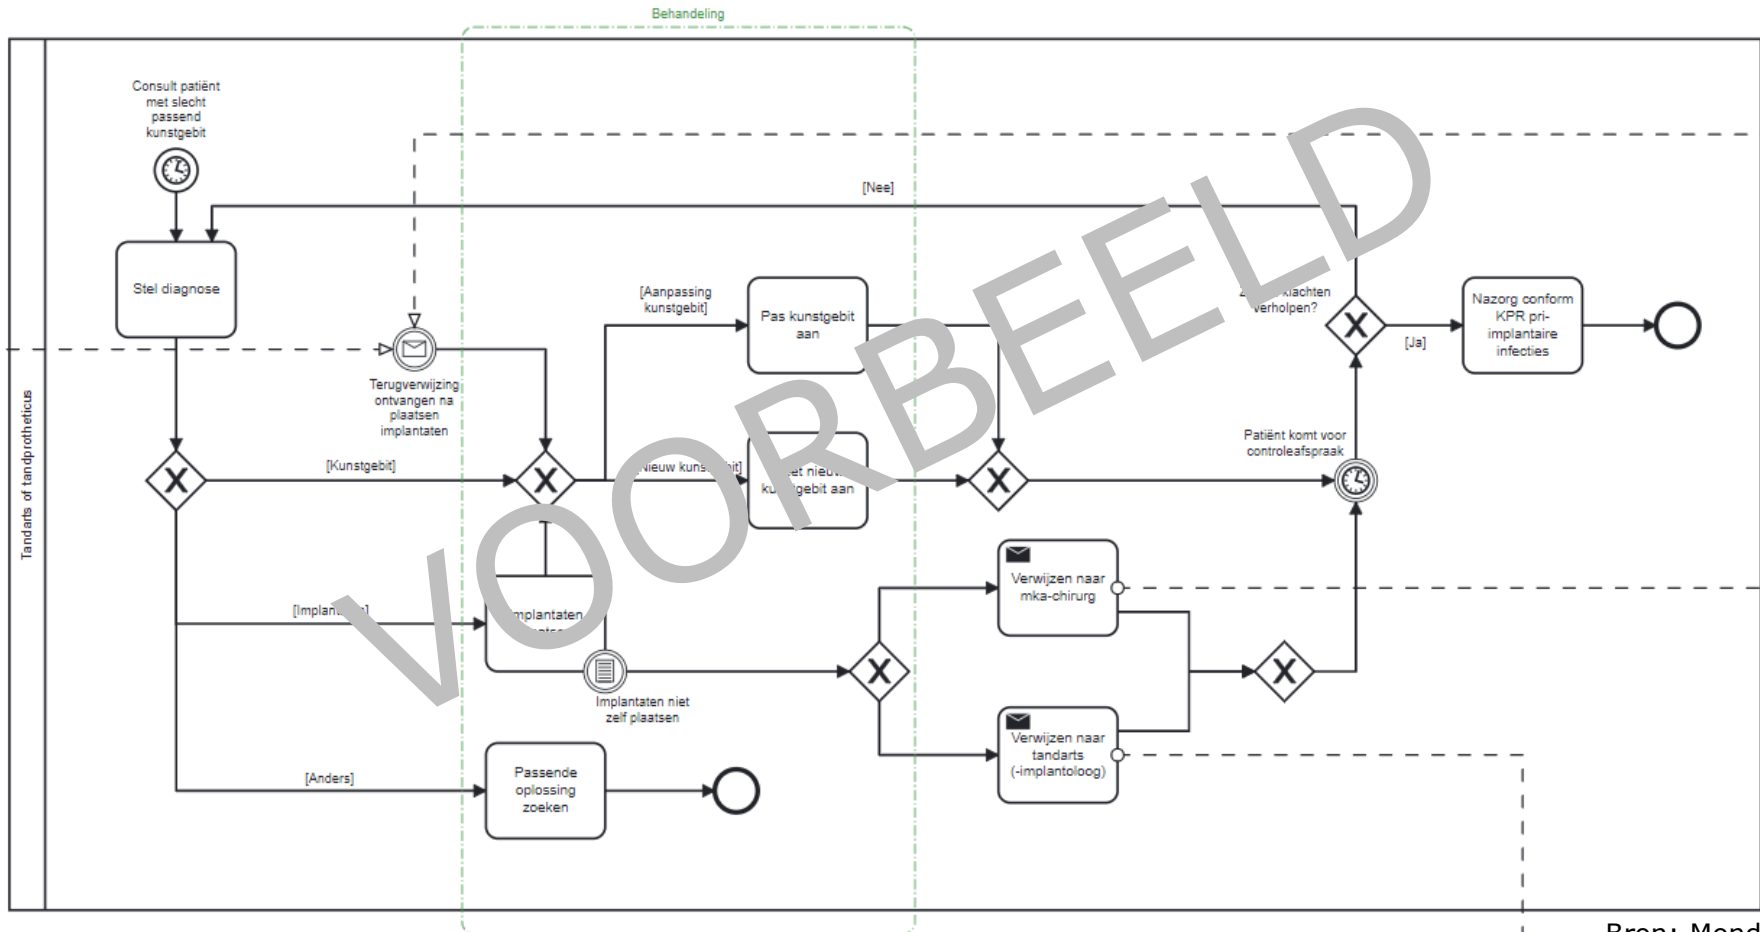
Behandeling

Tandarts of tandprotheticus

Consult patiënt met slecht passend kunstgebit

[Nee]

Stel diagnose

Terugverwijzing ontvangen na plaatsen implantaten

[Aanpassing kunstgebit]

Pas kunstgebit aan

Z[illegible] klachten verholpen?

[Ja]

Nazorg conform KPR pri-implantaire infecties

VOORBEELD

[Kunstgebit]

[Nieuw kuns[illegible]bit]

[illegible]et nieuw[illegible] ku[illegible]gebit aan

Patiënt komt voor controleafspraak

[Implan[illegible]]

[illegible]mplantaten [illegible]

Implantaten niet zelf plaatsen

Verwijzen naar mka-chirurg

Verwijzen naar tandarts (-implantoloog)

[Anders]

Passende oplossing zoeken

Bron: Mend